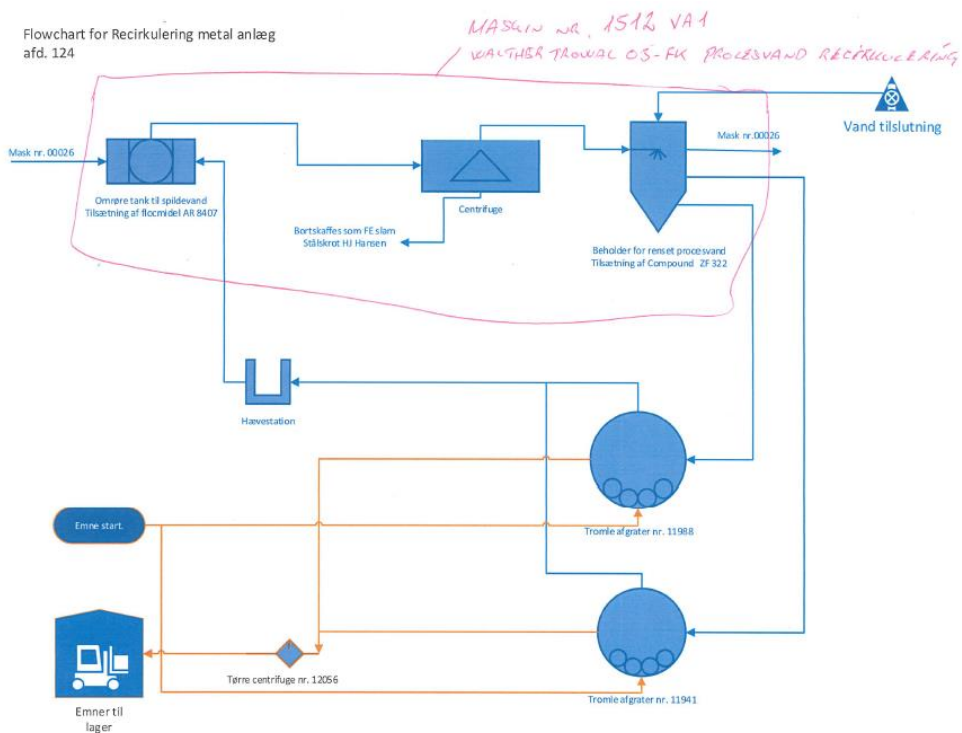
Flowchart for Recirkulering metal anlæg
afd. 124

MASKIN NR. 1512 VA1
WALTHER TROWAL OS-FK PROCESVAND RECIRKULERING

Vand tilslutning

Mask nr. 00026

Omrøre tank til spildevand
Tilsætning af flocmidel AR 8407

Centrifuge

Bortskaffes som FE slam
Stålskrot HJ Hansen

Mask nr. 00026

Beholder for renset procesvand
Tilsætning af Compound ZF 322

Hævestation

Emne start.

Tromle afgrater nr. 11988

Tørre centrifuge nr. 12056

Tromle afgrater nr. 11941

Emner til
lager